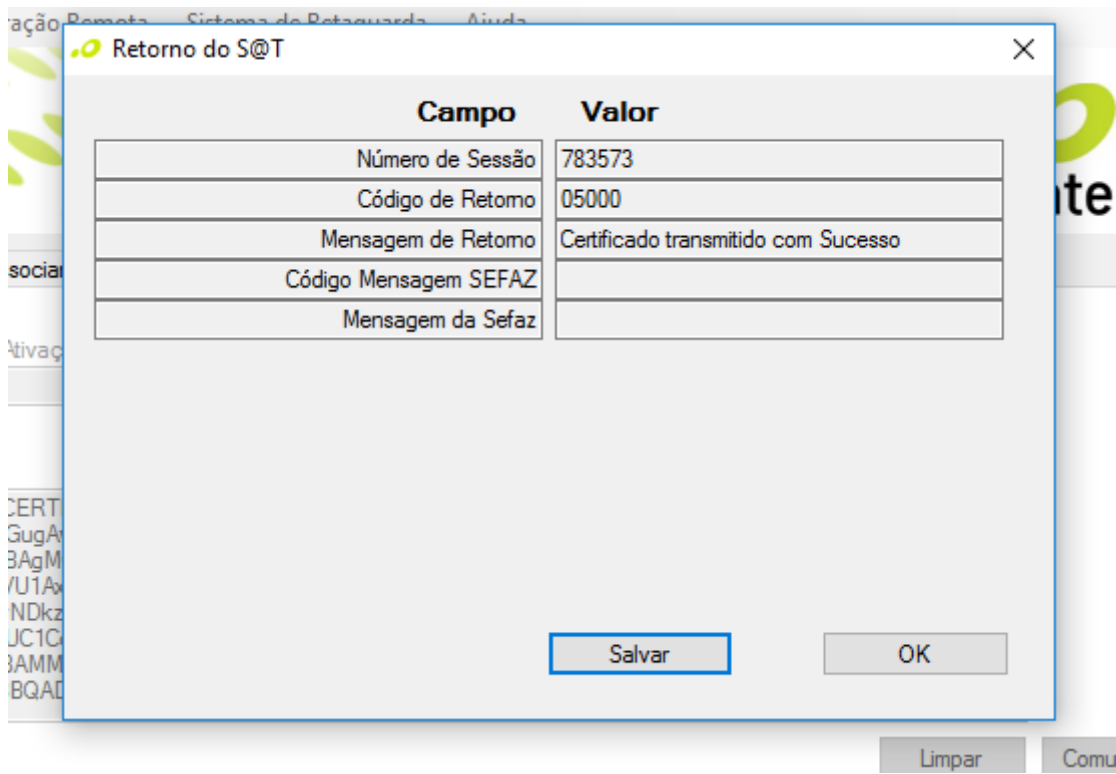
ração Remota Sistema de Retaguarda Ajuda

Retorno do S@T

×

| Campo | Valor |
|---|---|
| Número de Sessão | 783573 |
| Código de Retorno | 05000 |
| Mensagem de Retorno | Certificado transmitido com Sucesso |
| Código Mensagem SEFAZ | |
| Mensagem da Sefaz | |

Salvar

OK

nte

sociar

Ativaç

CERT
GugA
BAgM
VU1A
NDkz
UC1C
BAMM
BQAD

Limpar

Comu